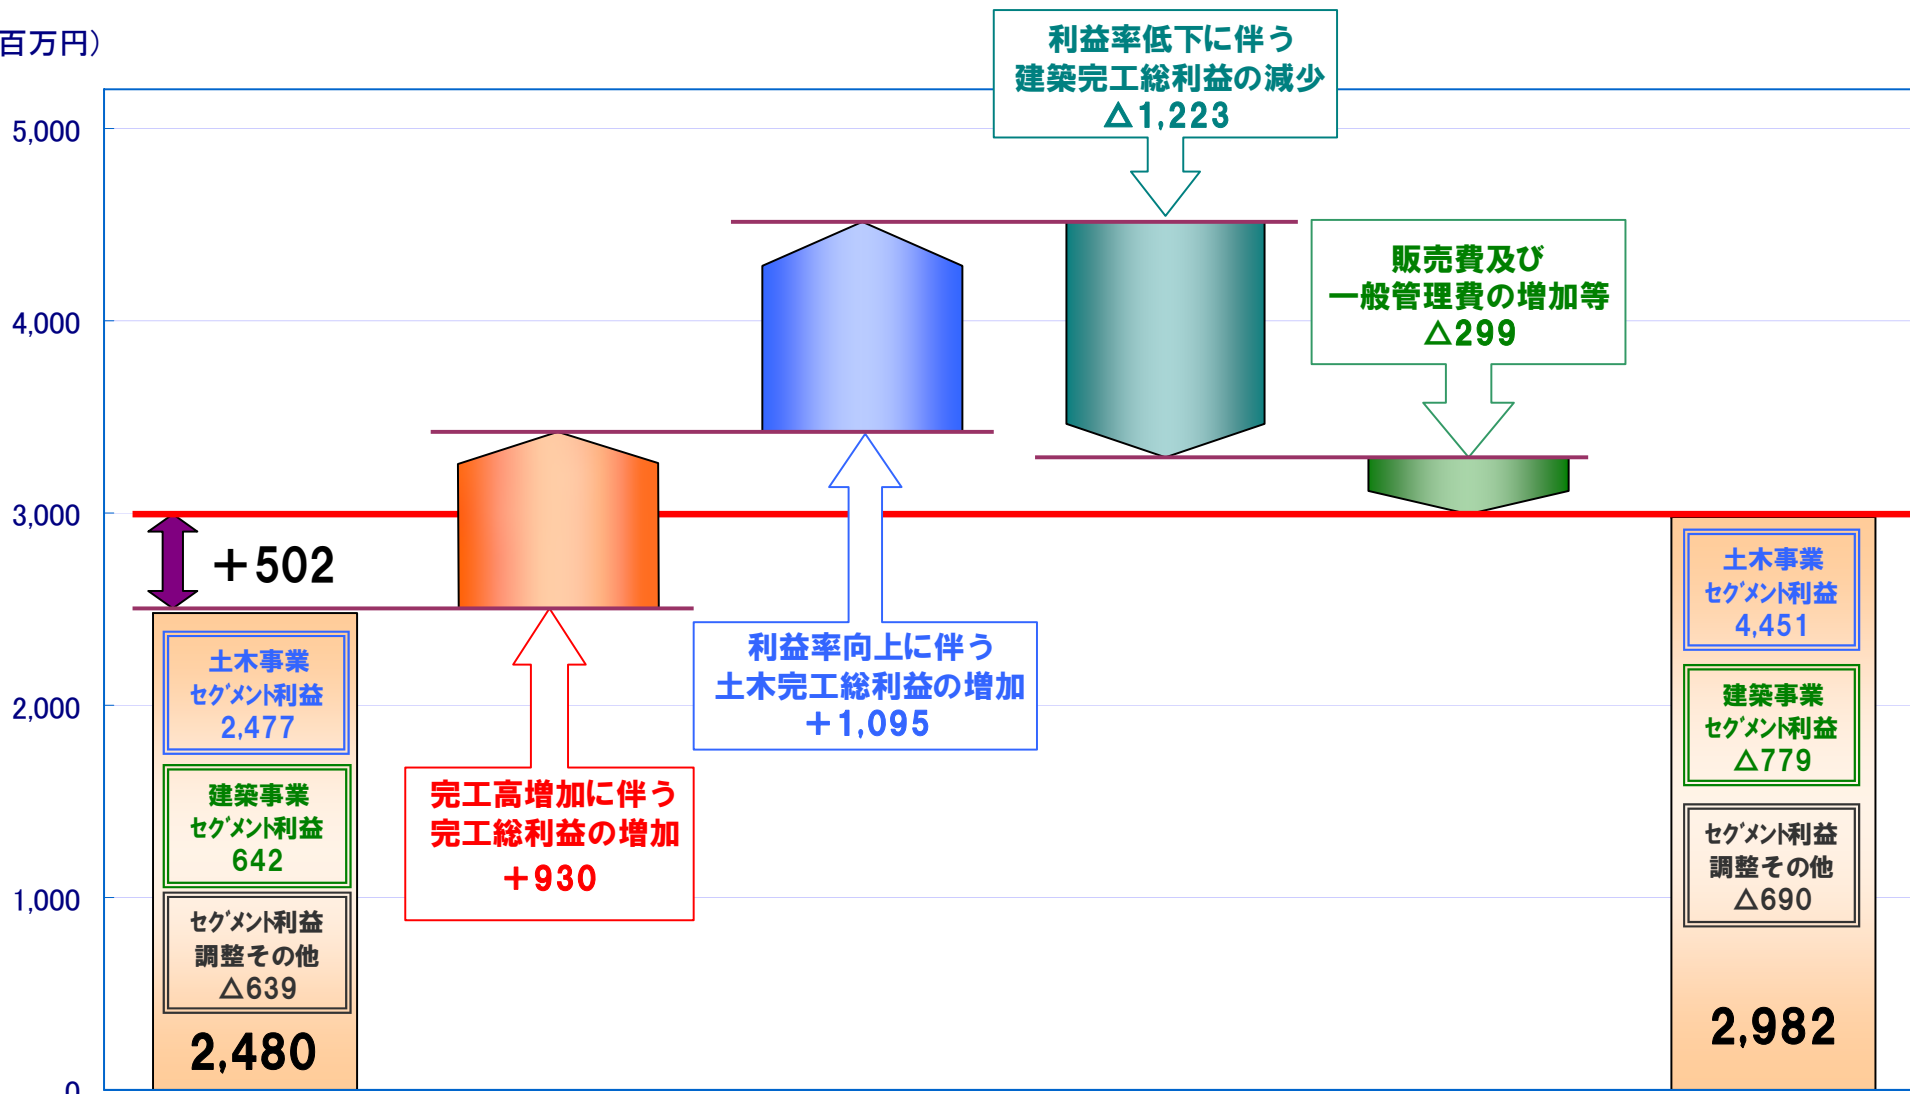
百万円)

5,000

4,000

3,000

2,000

1,000

0

利益率低下に伴う
建築完工総利益の減少
△1,223

販売費及び
一般管理費の増加等
△299

＋502

土木事業
セグメント利益
2,477

建築事業
セグメント利益
642

セグメント利益
調整その他
△639

2,480

完工高増加に伴う
完工総利益の増加
＋930

利益率向上に伴う
土木完工総利益の増加
＋1,095

土木事業
セグメント利益
4,451

建築事業
セグメント利益
△779

セグメント利益
調整その他
△690

2,982